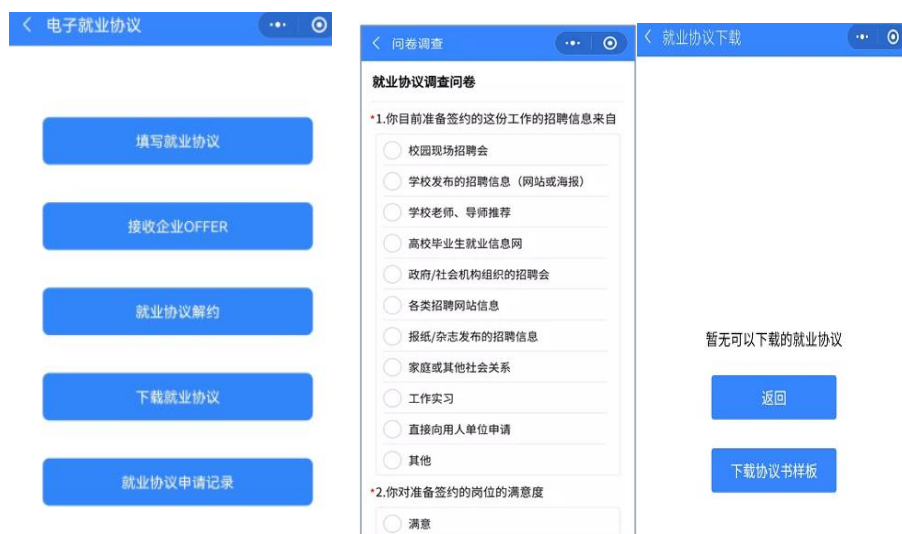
< 电子就业协议

填写就业协议

接收企业OFFER

就业协议解约

下载就业协议

就业协议申请记录

< 问卷调查

就业协议调查问卷

*1.你目前准备签约的这份工作的招聘信息来自

校园现场招聘会

学校发布的招聘信息（网站或海报）

学校老师、导师推荐

高校毕业生就业信息网

政府/社会机构组织的招聘会

各类招聘网站信息

报纸/杂志发布的招聘信息

家庭或其他社会关系

工作实习

直接向用人单位申请

其他

*2.你对准备签约的岗位的满意度

满意

< 就业协议下载

暂无可以下载的就业协议

返回

下载协议书样板